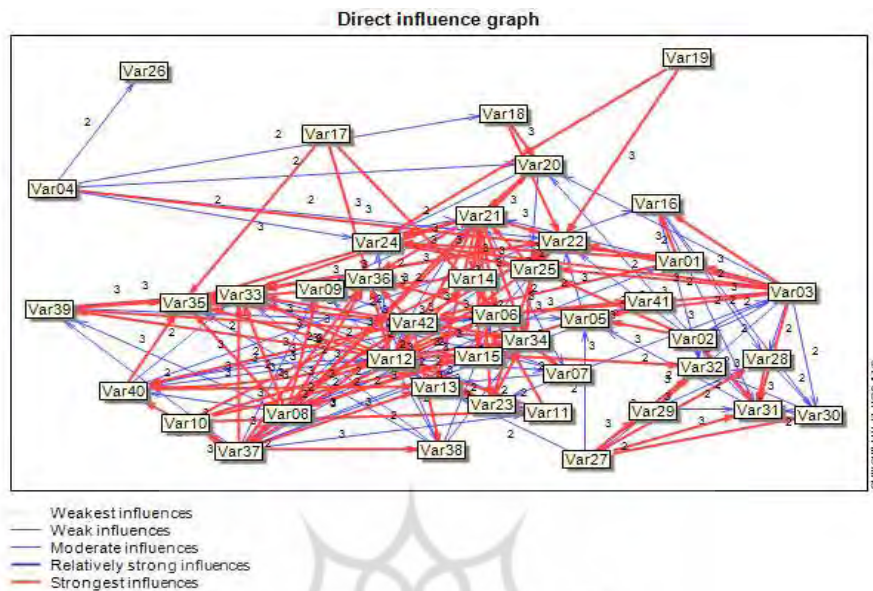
Direct influence graph

Var26
Var19
Var18
Var17
Var20
Var04
Var16
Var21
Var24
Var22
Var01
Var25
Var14
Var36
Var09
Var03
Var41
Var39
Var35
Var33
Var06
Var42
Var05
Var02
Var34
Var12
Var15
Var28
Var32
Var07
Var40
Var13
Var23
Var11
Var29
Var31
Var30
Var10
Var08
Var37
Var38
Var27

2 2 2 2 2 3 3 3 3 3 3 3 3 3 3 3 3 2 2 2 2 2 2 3 3 2 2 2 2 3 3 2 2 3 3 2 2 2 2 2 3 3 3 3 2 2 2 3 3 3 2 2 2 2 2 2 3 3 3 2 2 3 2 3 3 2 3 2 3

Weakest influences
Weak influences
Moderate influences
Relatively strong influences
Strongest influences